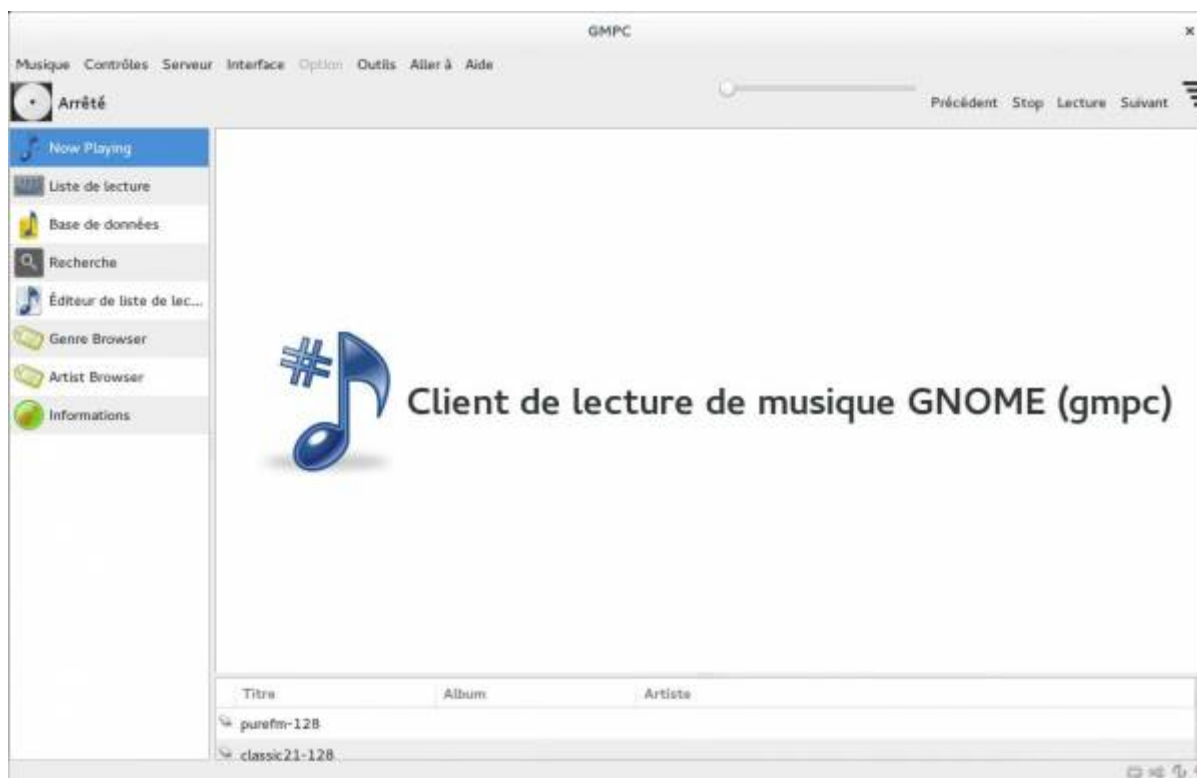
GMPC

Musique Contrôles Serveur Interface Option Outils Aller à Aide

Arrêté

Précédent Stop Lecture Suivant

Now Playing
Liste de lecture
Base de données
Recherche
Éditeur de liste de lec...
Genre Browser
Artist Browser
Informations

Client de lecture de musique GNOME (gmpc)

| Titre | Album | Artiste |
|---|---|---|
| purefm-128 | | |
| classic21-128 | | |